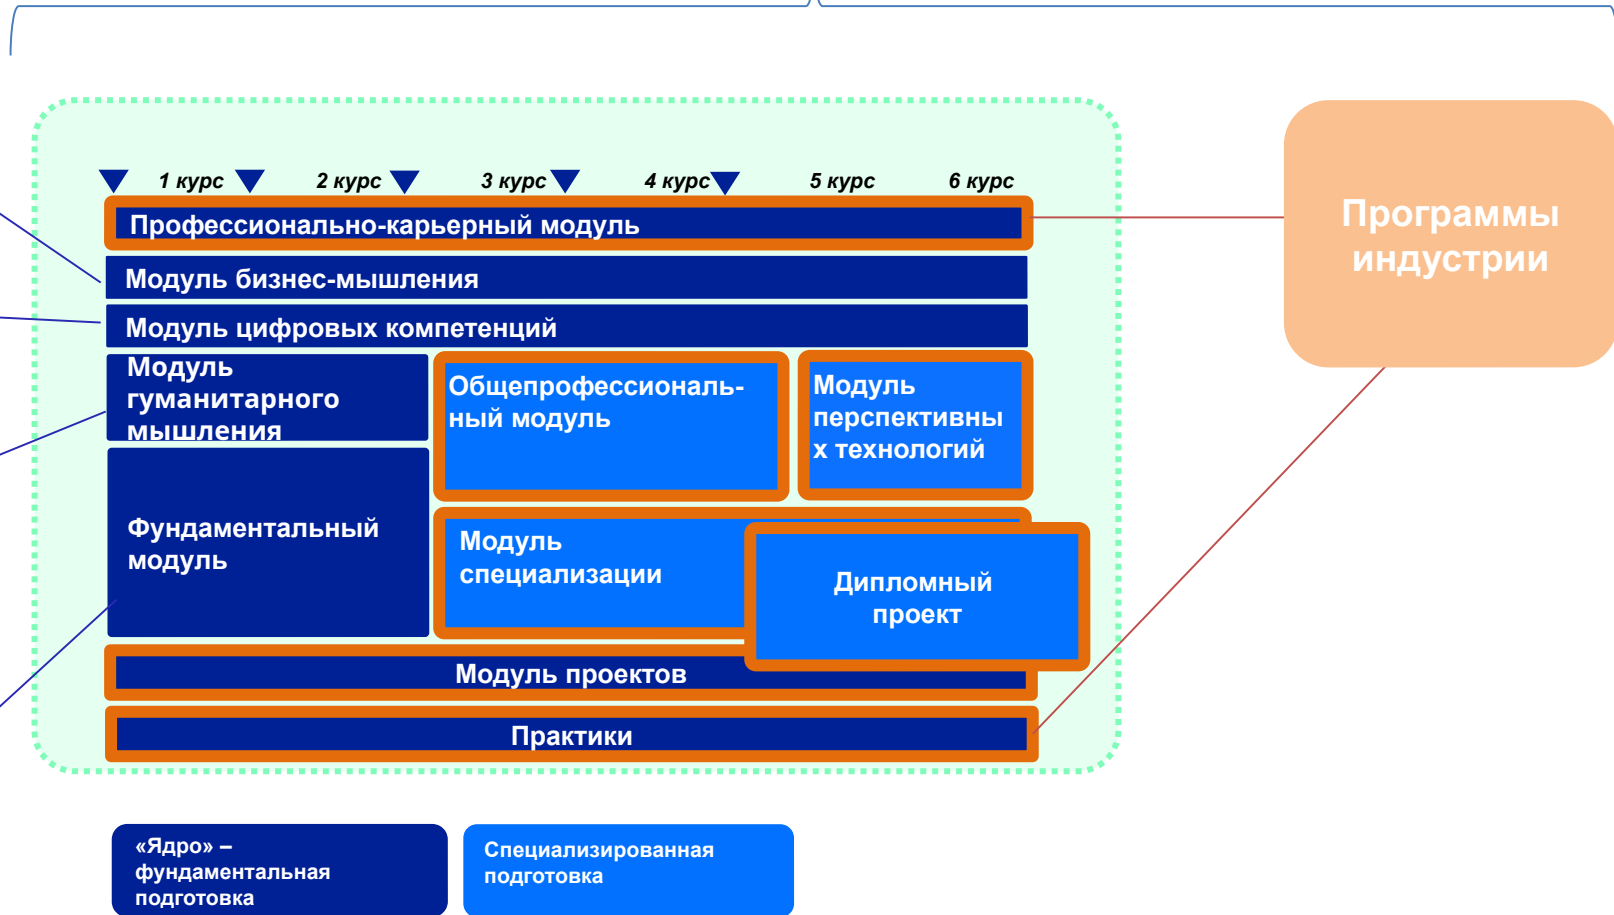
1 курс 2 курс 3 курс 4 курс 5 курс 6 курс

Профессионально-карьерный модуль

Модуль бизнес-мышления

Модуль цифровых компетенций

Модуль гуманитарного мышления

Общепрофессиональный модуль

Модуль перспективных технологий

Фундаментальный модуль

Модуль специализации

Дипломный проект

Модуль проектов

Практики

Программы индустрии

«Ядро» – фундаментальная подготовка

Специализированная подготовка